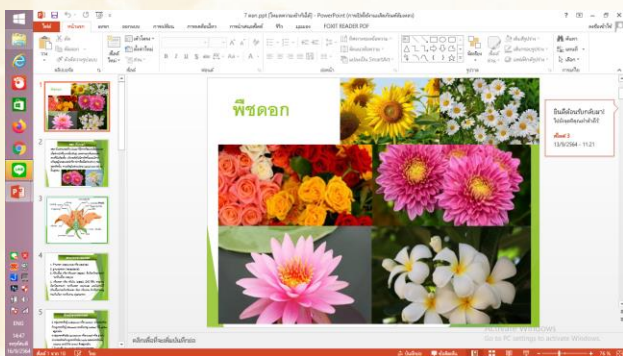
7 ดอก.ppt [โหมดความเข้ากันได้] - PowerPoint (การใช้ผลิตภัณฑ์ไม่ได้รับอนุญาต)

ไฟล์ หน้าแรก แทรก ออกแบบ การเปลี่ยน ภาพเคลื่อนไหว การนำเสนอสไลด์ ตรวจทาน มุมมอง FOXIT READER PDF

พีชดอก

ยืมมือให้คนที่จะอ่านมา
ให้เนื้อหาที่คุณต้องการ

สไลด์ 1
13/8/2564 - 11:21

คลิกเพื่อเพิ่มบันทึกย่อ

สไลด์ 1 จาก 10

Activate Windows
Go to PC settings to activate Windows.

ENG
14:47
13/8/2564

76 %